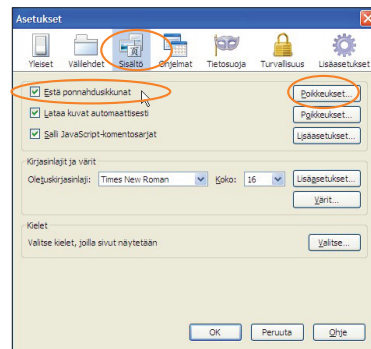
Asetukset

Yleiset
Välilehdet
Sisältö
Ohjelmat
Tietosuoja
Turvallisuus
Lisäasetukset

Estä ponnahdusikkunat
Poikkeukset...

Lataa kuvat automaattisesti
Poikkeukset...

Salli JavaScript-komentosarjat
Lisäasetukset...

Kirjasinlajit ja värit
Oletuskirjasinlaji: Times New Roman
Koko: 16
Lisäasetukset...
Värit...

Kielet
Valitse kielet, jolla sivut näytetään
Valitse...

OK
Peruuta
Ohje